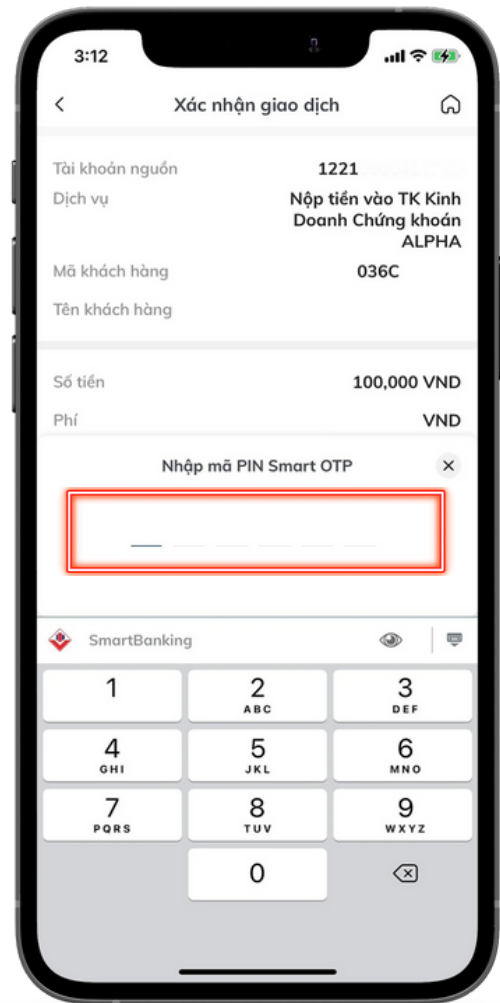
3:12

Xác nhận giao dịch

Tài khoản nguồn 1221

Dịch vụ Nộp tiền vào TK Kinh Doanh Chứng khoán ALPHA

Mã khách hàng 036C

Tên khách hàng

Số tiền 100,000 VND

Phí VND

Nhập mã PIN Smart OTP

SmartBanking

| 1 | 2 ABC | 3 DEF |
|---|---|---|
| 4 GHI | 5 JKL | 6 MNO |
| 7 PQRS | 8 TUV | 9 WXYZ |
| | 0 | |